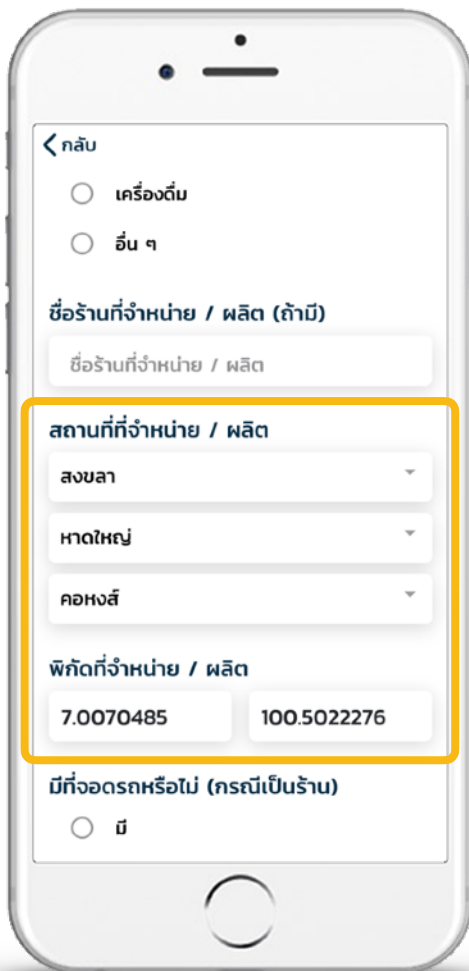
< กลับ

เครื่องดื่ม

อื่น ๆ

ชื่อร้านที่จำหน่าย / ผลิต (ถ้ามี)

ชื่อร้านที่จำหน่าย / ผลิต

สถานที่ที่จำหน่าย / ผลิต

สงขลา

หาดใหญ่

คอหงส์

พิกัดที่จำหน่าย / ผลิต

7.0070485

100.5022276

มีที่จอดรถหรือไม่ (กรณีเป็นร้าน)

มี